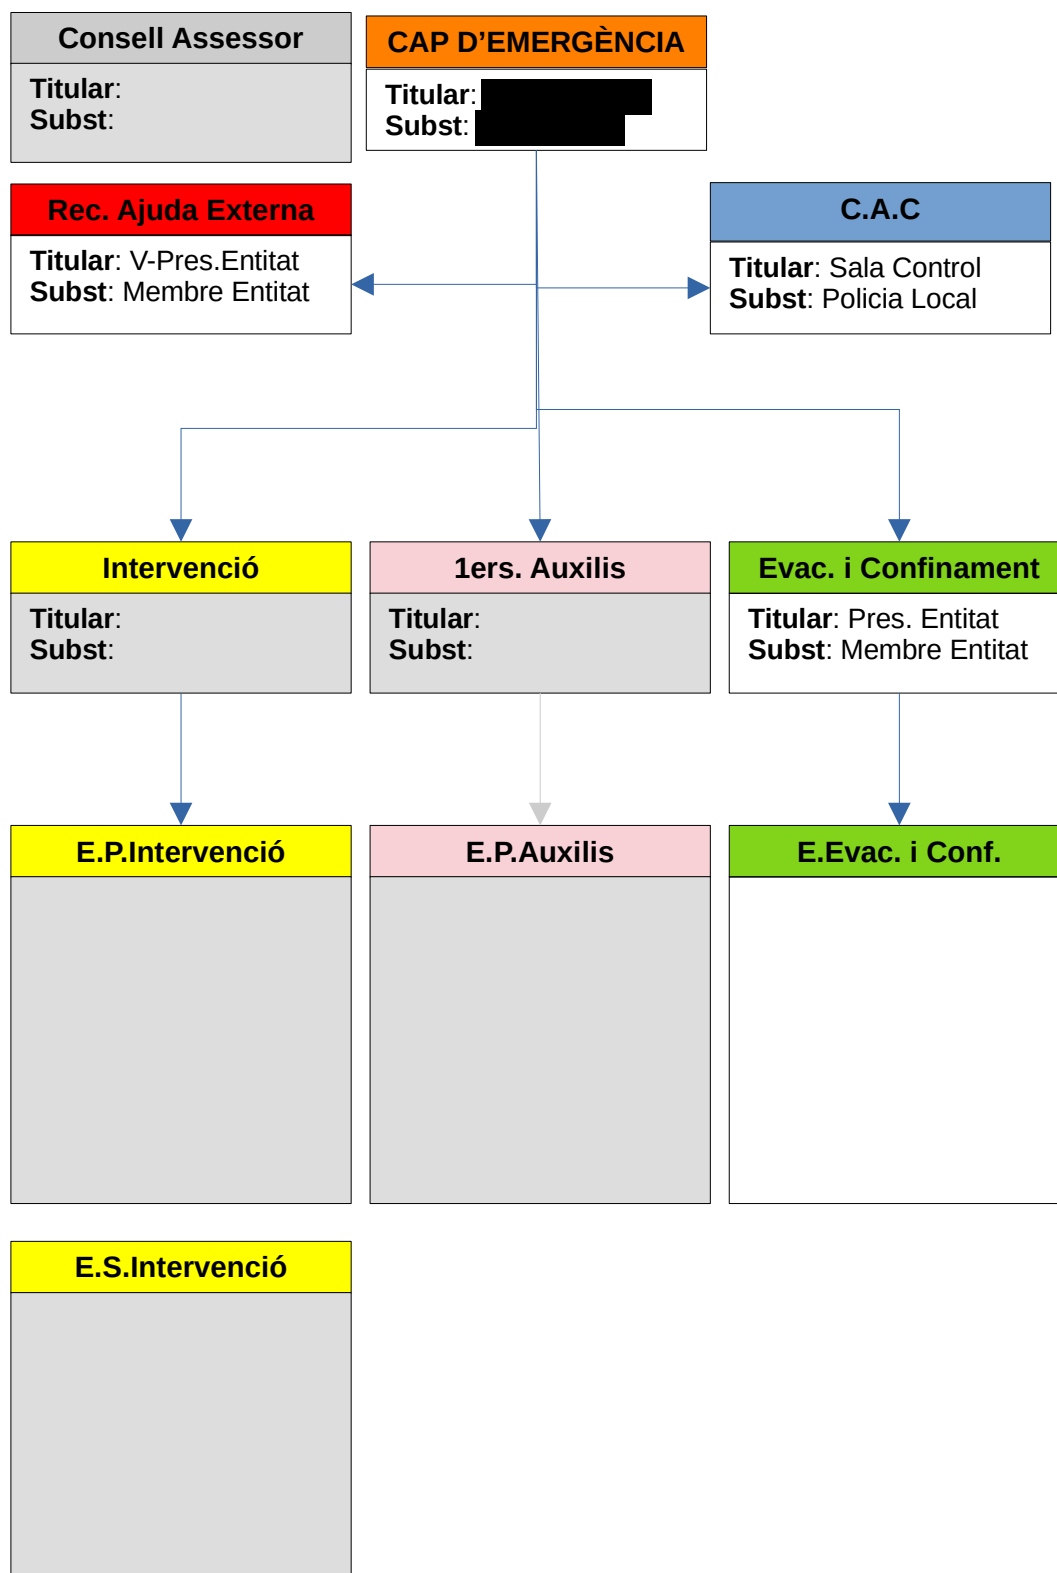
Consell Assessor
Titular:
Subst:

CAP D’EMERGÈNCIA
Titular: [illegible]
Subst: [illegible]

Rec. Ajuda Externa
Titular: V-Pres.Entitat
Subst: Membre Entitat

C.A.C
Titular: Sala Control
Subst: Policia Local

Intervenció
Titular:
Subst:

1ers. Auxilis
Titular:
Subst:

Evac. i Confinament
Titular: Pres. Entitat
Subst: Membre Entitat

E.P.Intervenció

E.P.Auxilis

E.Evac. i Conf.

E.S.Intervenció